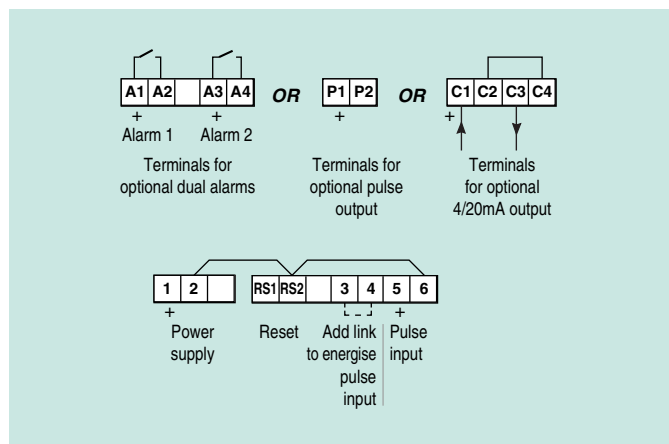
A1 A2 A3 A4
+ Alarm 1 + Alarm 2

Terminals for optional dual alarms

OR

P1 P2
+

Terminals for optional pulse output

OR

C1 C2 C3 C4
+

Terminals for optional 4/20mA output

1 2 RS1 RS2 3 4 5 6
+ +

Power supply

Reset

Add link to energise pulse input

Pulse input